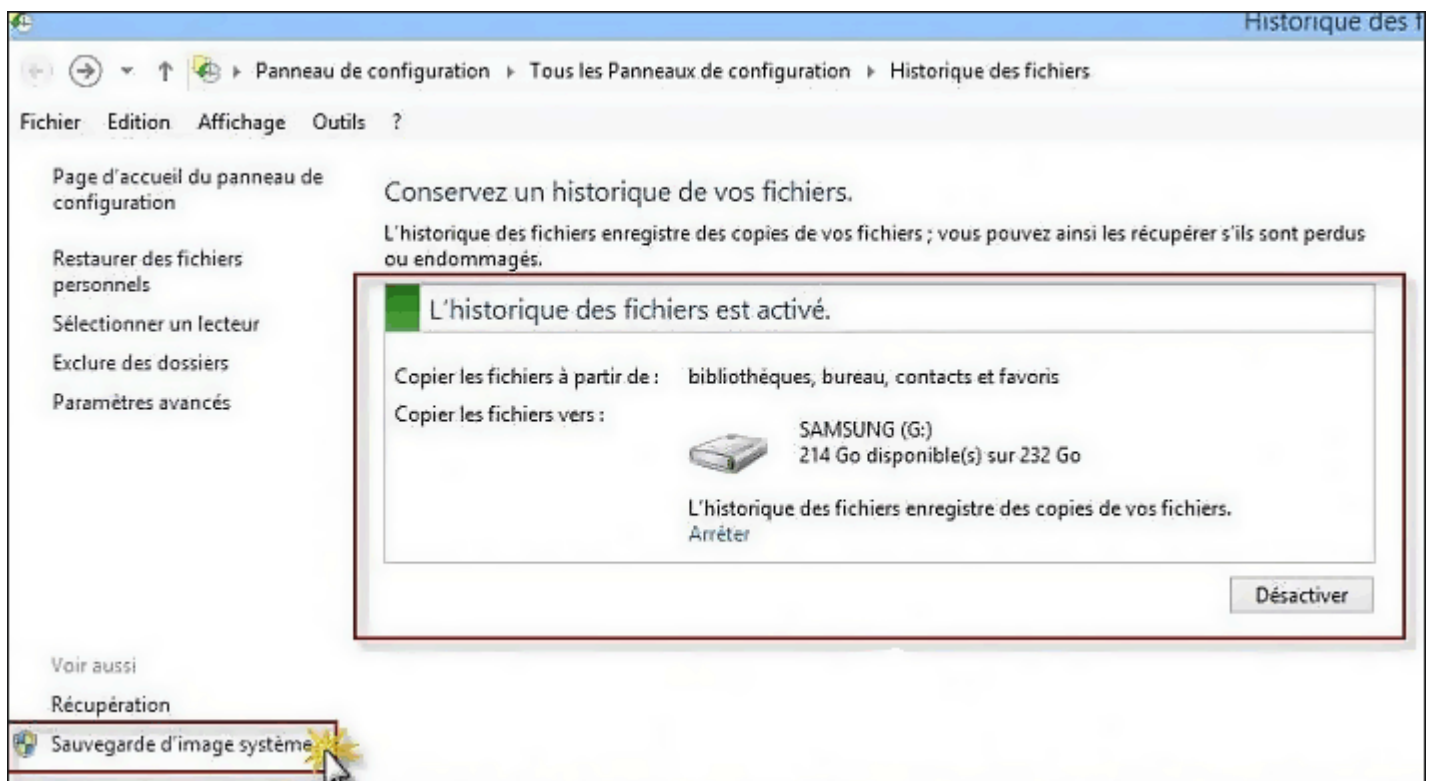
Historique des f

Panneau de configuration ▸ Tous les Panneaux de configuration ▸ Historique des fichiers

Fichier Edition Affichage Outils ?

Page d'accueil du panneau de configuration

Restaurer des fichiers personnels

Sélectionner un lecteur

Exclure des dossiers

Paramètres avancés

Conservez un historique de vos fichiers.

L'historique des fichiers enregistre des copies de vos fichiers ; vous pouvez ainsi les récupérer s'ils sont perdus ou endommagés.

L'historique des fichiers est activé.

Copier les fichiers à partir de : bibliothèques, bureau, contacts et favoris

Copier les fichiers vers :

SAMSUNG (G:)
214 Go disponible(s) sur 232 Go

L'historique des fichiers enregistre des copies de vos fichiers.
Arrêter

Désactiver

Voir aussi

Récupération

Sauvegarde d'image système